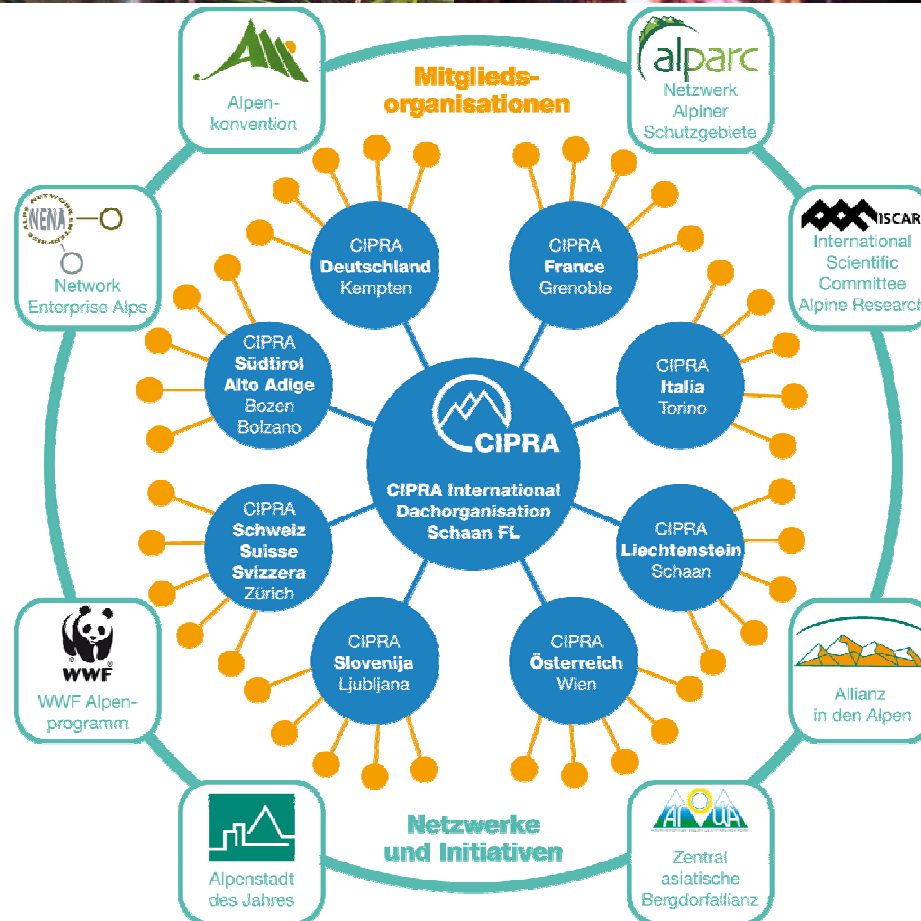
Mitglieds-organisationen

Alpen-konvention

alparc
Netzwerk Alpiner Schutzgebiete

NENA
Network Enterprise Alps

ISCAR
International Scientific Committee Alpine Research

CIPRA
Deutschland
Kempten

CIPRA
France
Grenoble

CIPRA
Südtirol
Alto Adige
Bozen
Bolzano

CIPRA
Italia
Torino

CIPRA
CIPRA International
Dachorganisation
Schaan FL

CIPRA
Schweiz
Suisse
Svizzera
Zürich

CIPRA
Liechtenstein
Schaan

CIPRA
Slovenija
Ljubljana

CIPRA
Österreich
Wien

WWF
WWF Alpen-programm

Allianz in den Alpen

Netzwerke und Initiativen

Alpenstadt des Jahres

Zentral asiatische Bergdorfallianz